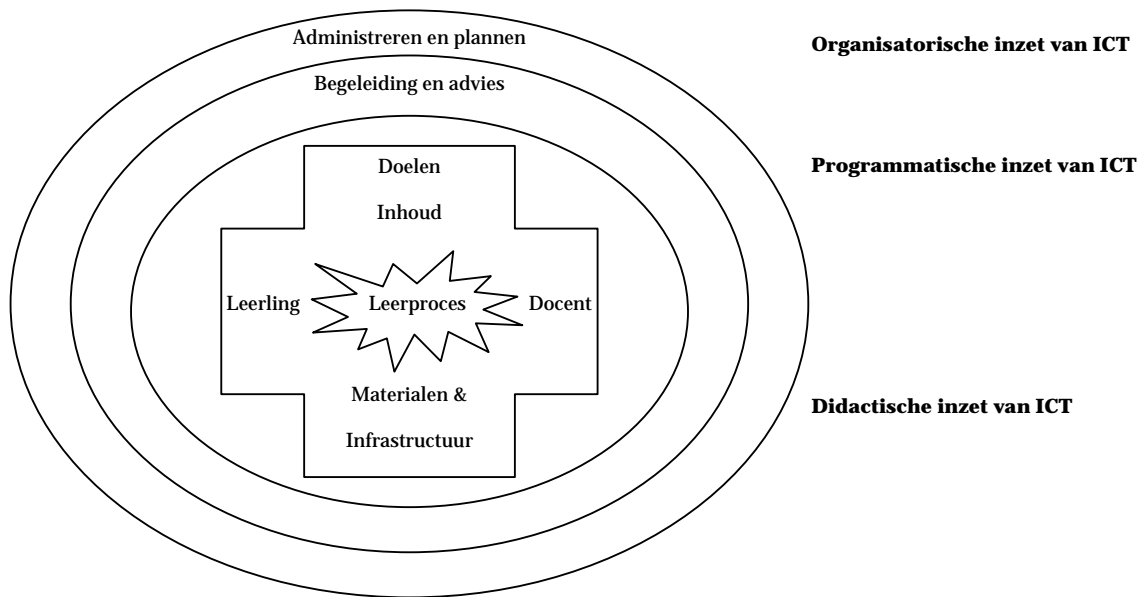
Administreren en plannen

Organisatorische inzet van ICT

Begeleiding en advies

Programmatische inzet van ICT

Doelen

Inhoud

Leerling

Leerproces

Docent

Materialen &

Infrastructuur

Didactische inzet van ICT